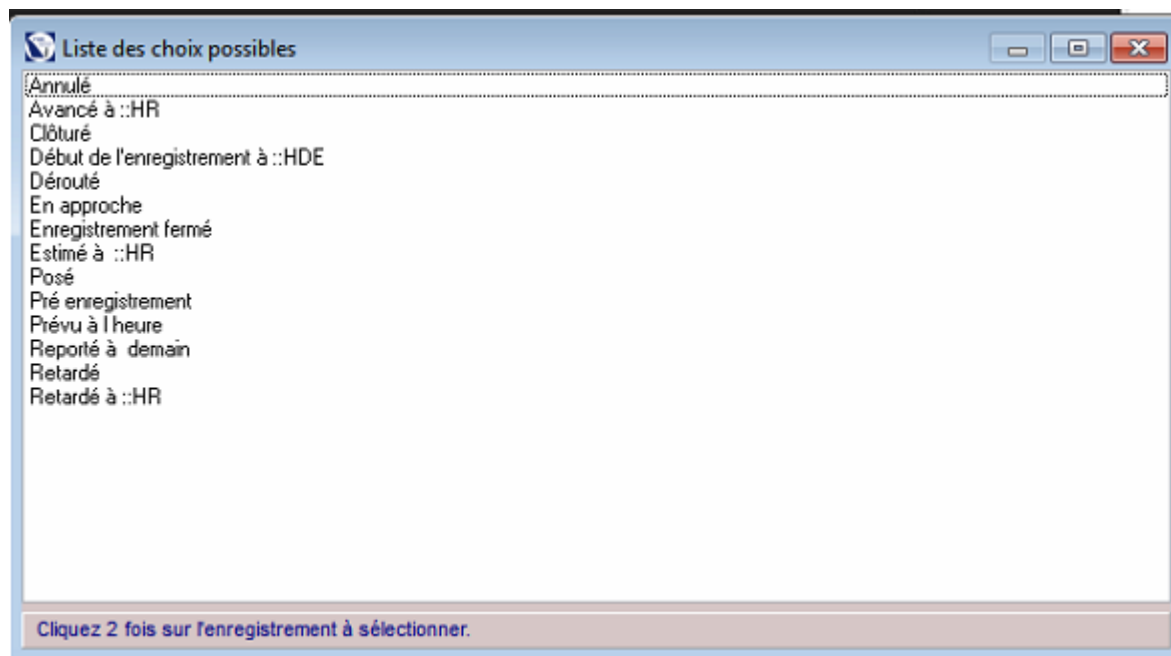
Liste des choix possibles

Annulé
Avancé à ::HR
Clôturé
Début de l'enregistrement à ::HDE
Dérouté
En approche
Enregistrement fermé
Estimé à ::HR
Posé
Pré enregistrement
Prévu à l heure
Reporté à demain
Retardé
Retardé à ::HR

Cliquez 2 fois sur l'enregistrement à sélectionner.